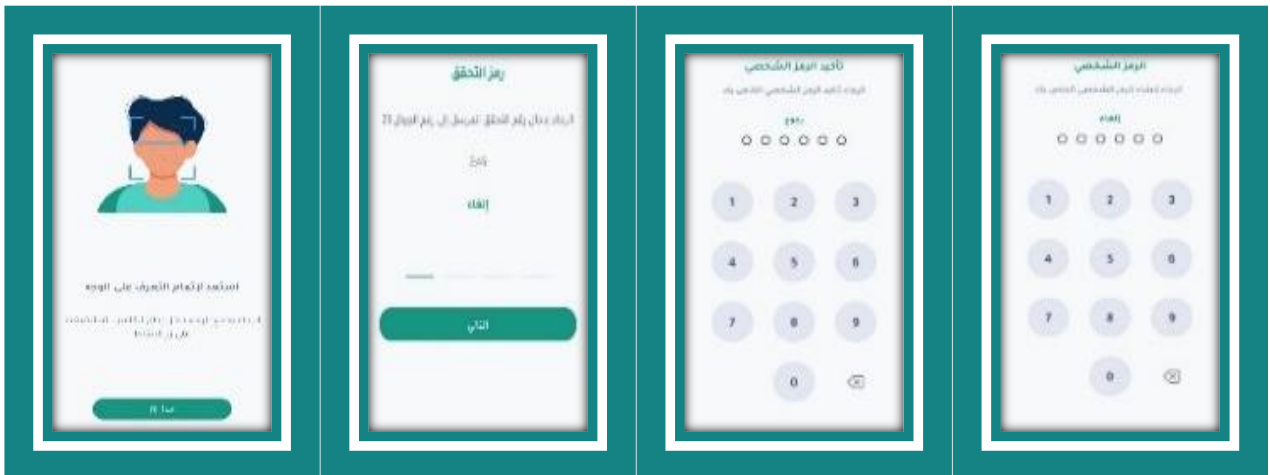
استعد لإتمام التعرف على الوجه

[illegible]

ابدأ

رمز التحقق

الرجاء إدخال رقم التحقق المرسل إلى رقم الجوال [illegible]

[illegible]

إلغاء

التالي

تأكيد الرمز الشخصي

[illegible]

رجوع

1 2 3
4 5 6
7 8 9
0

الرمز الشخصي

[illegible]

إلغاء

1 2 3
4 5 6
7 8 9
0